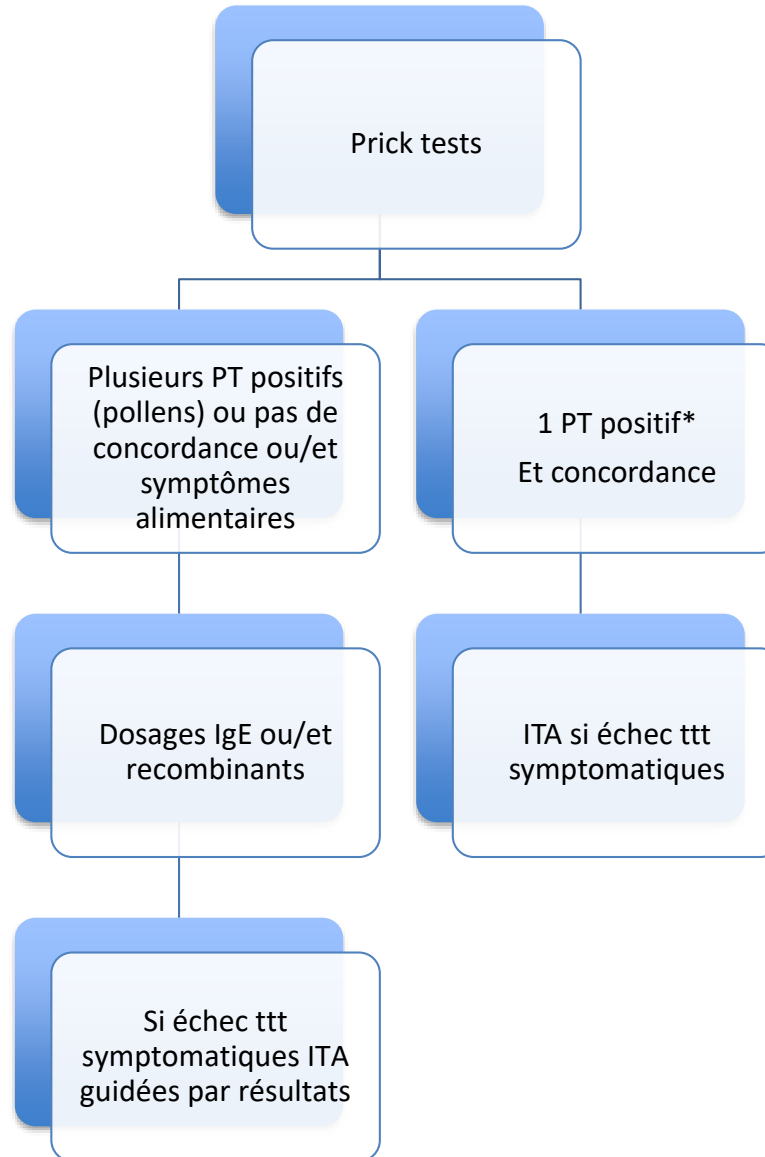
Prick tests

Plusieurs PT positifs (pollens) ou pas de concordance ou/et symptômes alimentaires

Dosages IgE ou/et recombinants

Si échec ttt symptomatiques ITA guidées par résultats

1 PT positif*
Et concordance

ITA si échec ttt symptomatiques